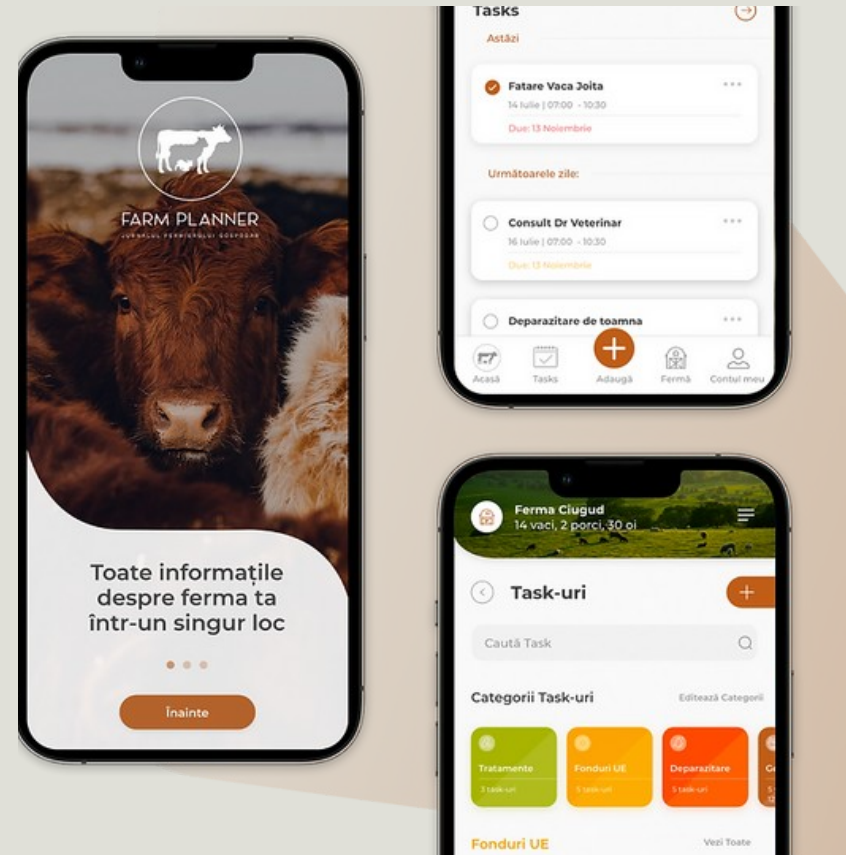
FARM PLANNER
JURNALUL FERMIERULUI GOSPODAR

Toate informațiile despre ferma ta într-un singur loc

Înainte

Tasks
Astăzi
Fatare Vaca Joita
14 Iulie | 07:00 - 10:30
Due: 13 Noiembrie
Următoarele zile:
Consult Dr Veterinar
16 Iulie | 07:00 - 10:30
Due: 13 Noiembrie
Deparazitare de toamna
Acasă Tasks Adaugă Fermă Contul meu

Ferma Ciugud
14 vaci, 2 porci, 30 oi
Task-uri
Caută Task
Categorii Task-uri
Editează Categorii
Tratamente
3 task-uri
Fonduri UE
5 task-uri
Deparazitare
5 task-uri
Ge
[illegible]
Fonduri UE
Vezi Toate